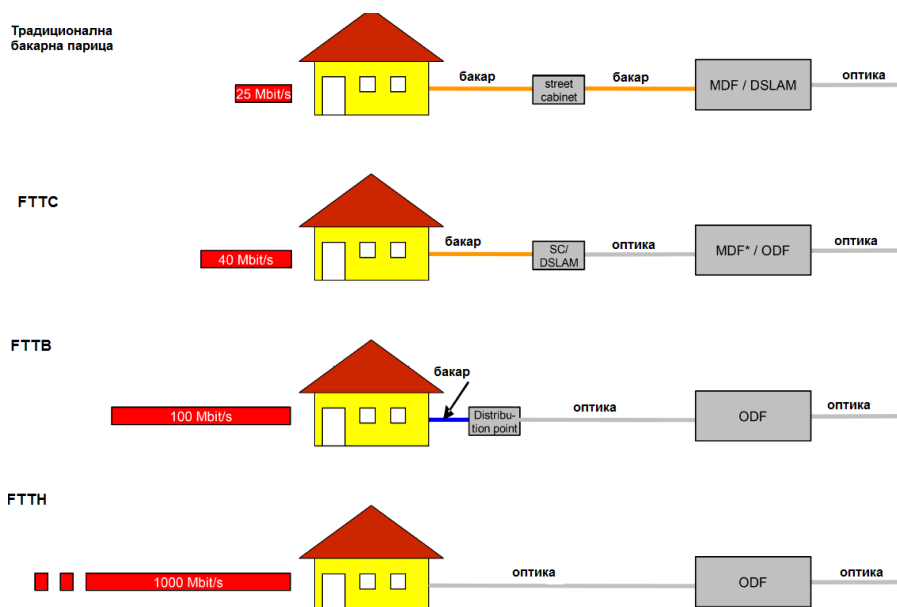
Традиционална бакарна парица

25 Mbit/s

бакар

street cabinet

бакар

MDF / DSLAM

оптика

FTTC

40 Mbit/s

бакар

SC/ DSLAM

оптика

MDF* / ODF

оптика

FTTB

бакар

100 Mbit/s

Distribution point

оптика

ODF

оптика

FTTH

1000 Mbit/s

оптика

ODF

оптика